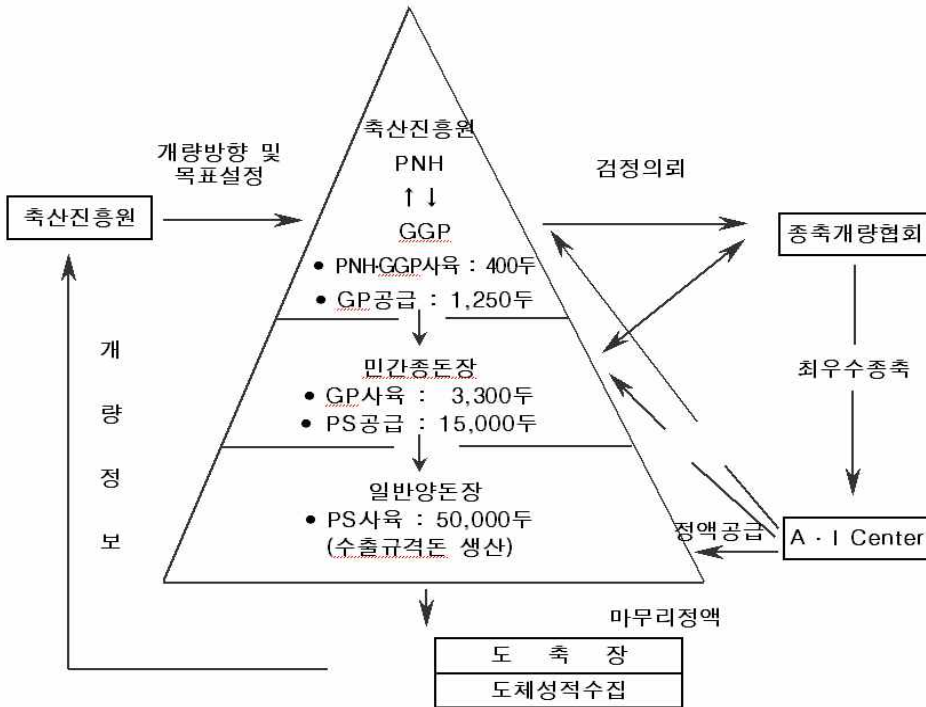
축산진흥원

개량방향 및 목표설정

축산진흥원
PNH
↑↓
GGP
• PNH·GGP사육 : 400두
• GP공급 : 1,250두

검정의뢰

종축개량협회

민간종돈장
• GP사육 : 3,300두
• PS공급 : 15,000두

최우수종축

개
량
정
보

일반양돈장
• PS사육 : 50,000두
(수출규격돈 생산)

정액공급

A · I Center

마무리정액

도 축 장
도체성적수집